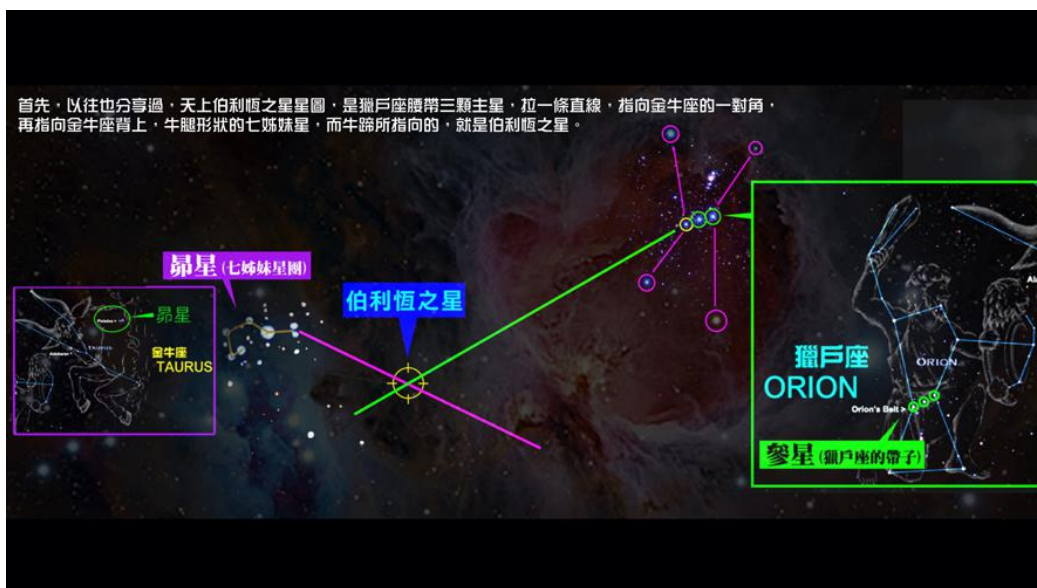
首先，以往也分享過，天上伯利恆之星星圖，是獵戶座腰帶三顆主星，拉一條直線，指向金牛座的一對角，再指向金牛座背上，牛腿形狀的七姊妹星，而牛蹄所指向的，就是伯利恆之星。

昴星(七姊妹星團)

昴星

Pleiades

Aldebaran

TAURUS

金牛座
TAURUS

伯利恆之星

獵戶座
ORION

ORION

Orion's Belt

參星(獵戶座的帶子)